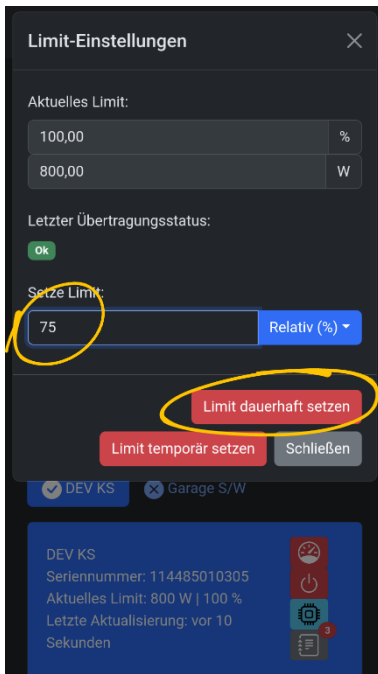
Limit-Einstellungen

Aktuelles Limit:

| 100,00 | % |
|---|---|
| 800,00 | W |

Letzter Übertragungsstatus:

Ok

Setze Limit:

75

Relativ (%)

Limit dauerhaft setzen

Limit temporär setzen

Schließen

DEV KS

Garage S/W

DEV KS
Seriennummer: 114485010305
Aktuelles Limit: 800 W | 100 %
Letzte Aktualisierung: vor 10 Sekunden

3